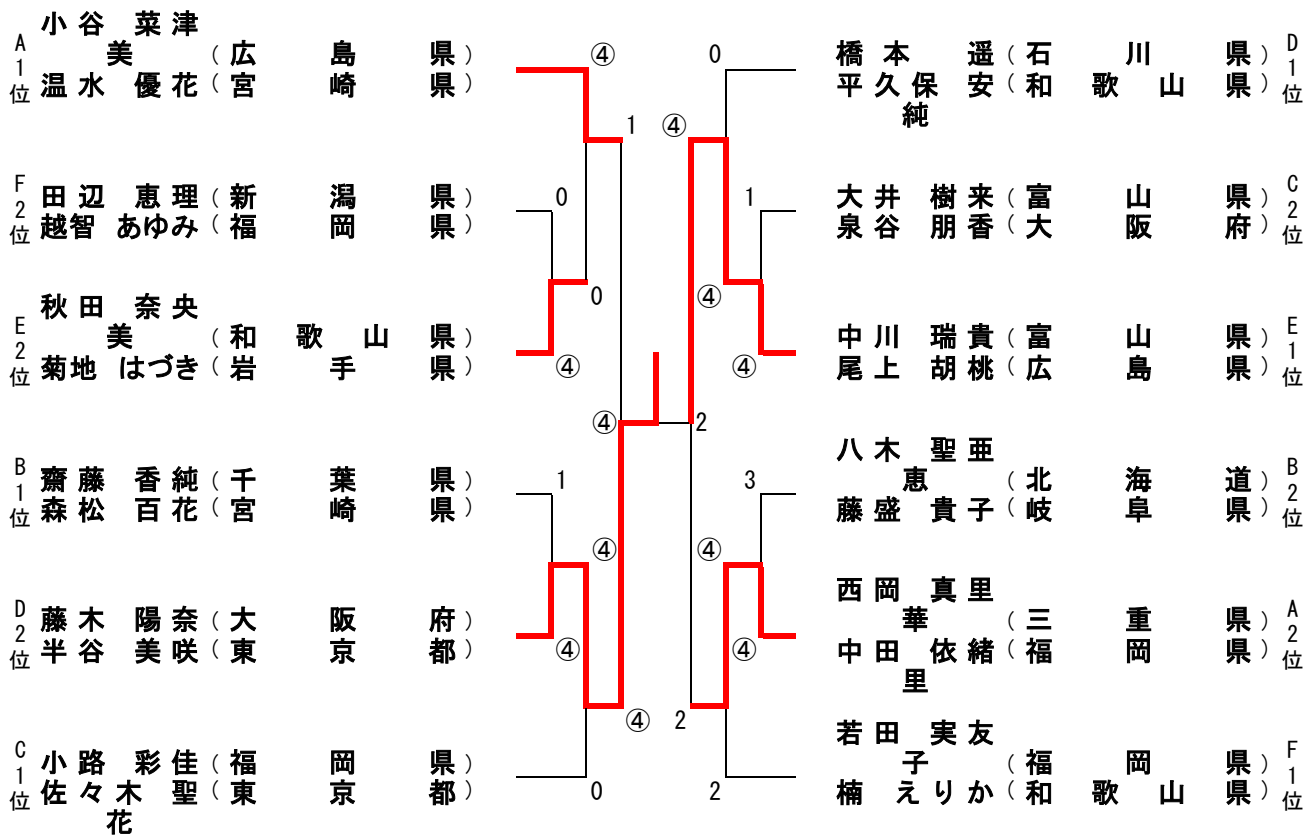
A1位 小谷 菜津美（広島県）
温水 優花（宮崎県）

F2位 田辺 恵理（新潟県）
越智 あゆみ（福岡県）

E2位 秋田 奈央美（和歌山県）
菊地 はづき（岩手県）

B1位 齋藤 香純（千葉県）
森松 百花（宮崎県）

D2位 藤木 陽奈（大阪府）
半谷 美咲（東京都）

C1位 小路 彩佳（福岡県）
佐々木 聖花（東京都）

④ 1 0 ④ ④ ④ 1 ④ ④ ④ ④ 0 ④ 2 ④ ④ 0 1 ④ ④ 2 3 ④ ④ 2 2

D1位 橋本 遥（石川県）
平久保 安純（和歌山県）

C2位 大井 樹来（富山県）
泉谷 朋香（大阪府）

E1位 中川 瑞貴（富山県）
尾上 胡桃（広島県）

B2位 八木 聖亜恵（北海道）
藤盛 貴子（岐阜県）

A2位 西岡 真里華（三重県）
中田 依緒里（福岡県）

F1位 若田 実友子（福岡県）
楠 えりか（和歌山県）